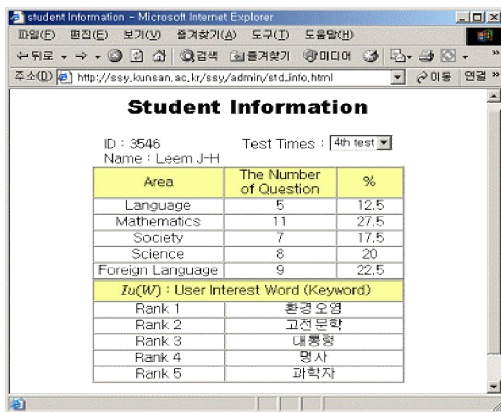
student Information - Microsoft Internet Explorer

파일(F) 편집(E) 보기(V) 즐겨찾기(A) 도구(T) 도움말(H)

뒤로 검색 즐겨찾기 미디어

주소(D) http://ssy.kunsan.ac.kr/ssy/admin/std_info.html 이동 연결 »

**Student Information**

ID : 3546 Test Times : 4th test
Name : Leem J-H

| Area | The Number of Question | % |
|---|---|---|
| Language | 5 | 12.5 |
| Mathematics | 11 | 27.5 |
| Society | 7 | 17.5 |
| Science | 8 | 20 |
| Foreign Language | 9 | 22.5 |

| $I_U(W)$ : User Interest Word (Keyword) | |
|---|---|
| Rank 1 | 환경오염 |
| Rank 2 | 고전문학 |
| Rank 3 | 내용형 |
| Rank 4 | 명사 |
| Rank 5 | 과학자 |